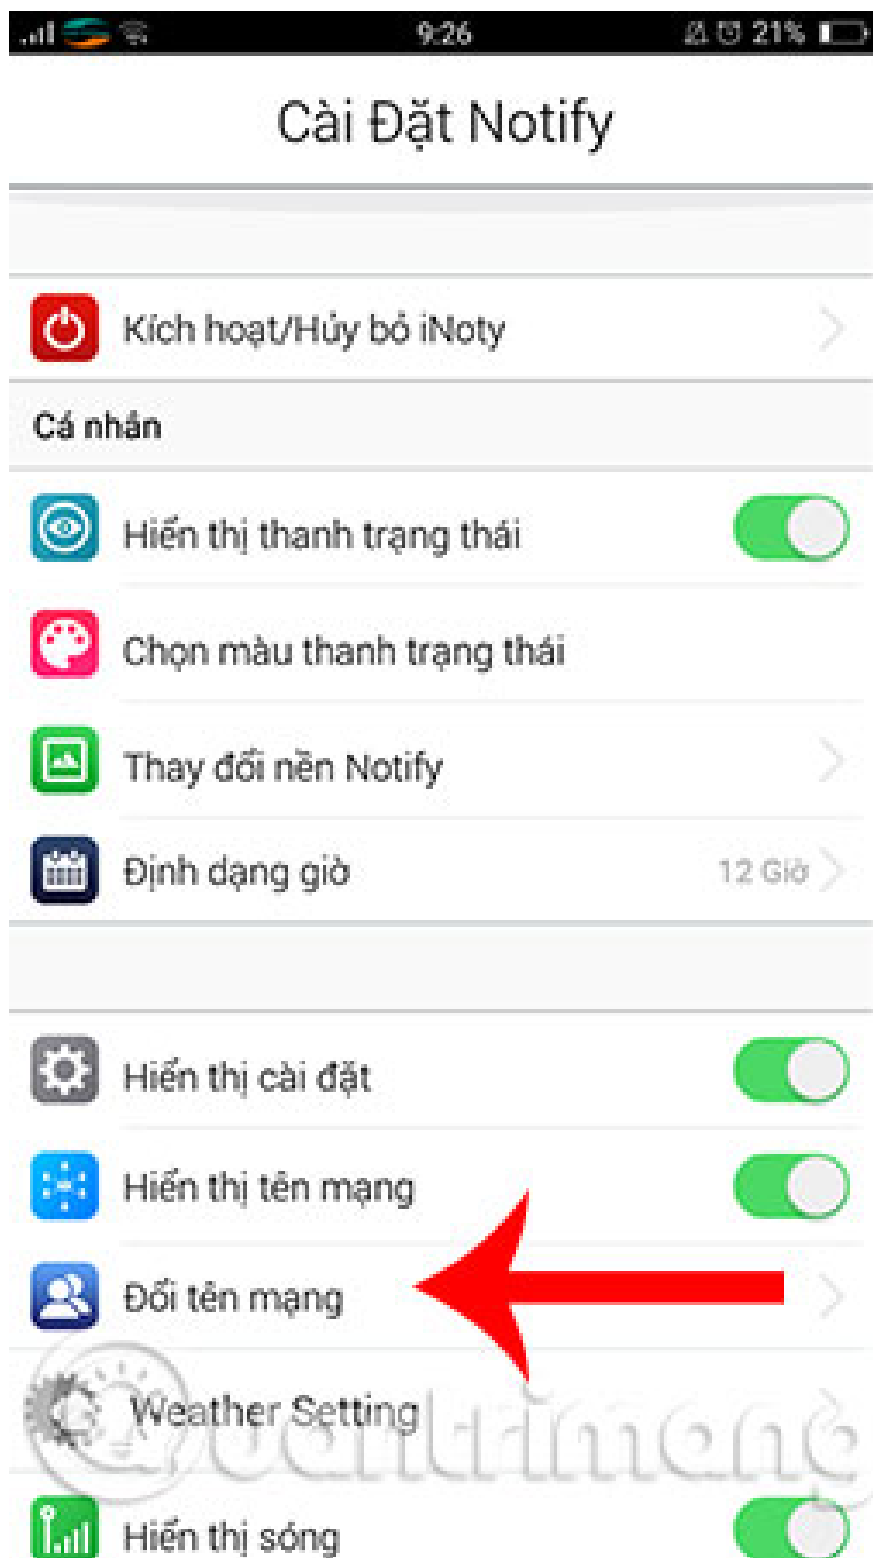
9:26 21%

Cài Đặt Notify

Kích hoạt/Hủy bỏ iNoty

Cá nhân

Hiển thị thanh trạng thái

Chọn màu thanh trạng thái

Thay đổi nền Notify

Định dạng giờ 12 Giờ

Hiển thị cài đặt

Hiển thị tên mạng

Đổi tên mạng

Weather Setting

Quantrimang

Hiển thị sóng